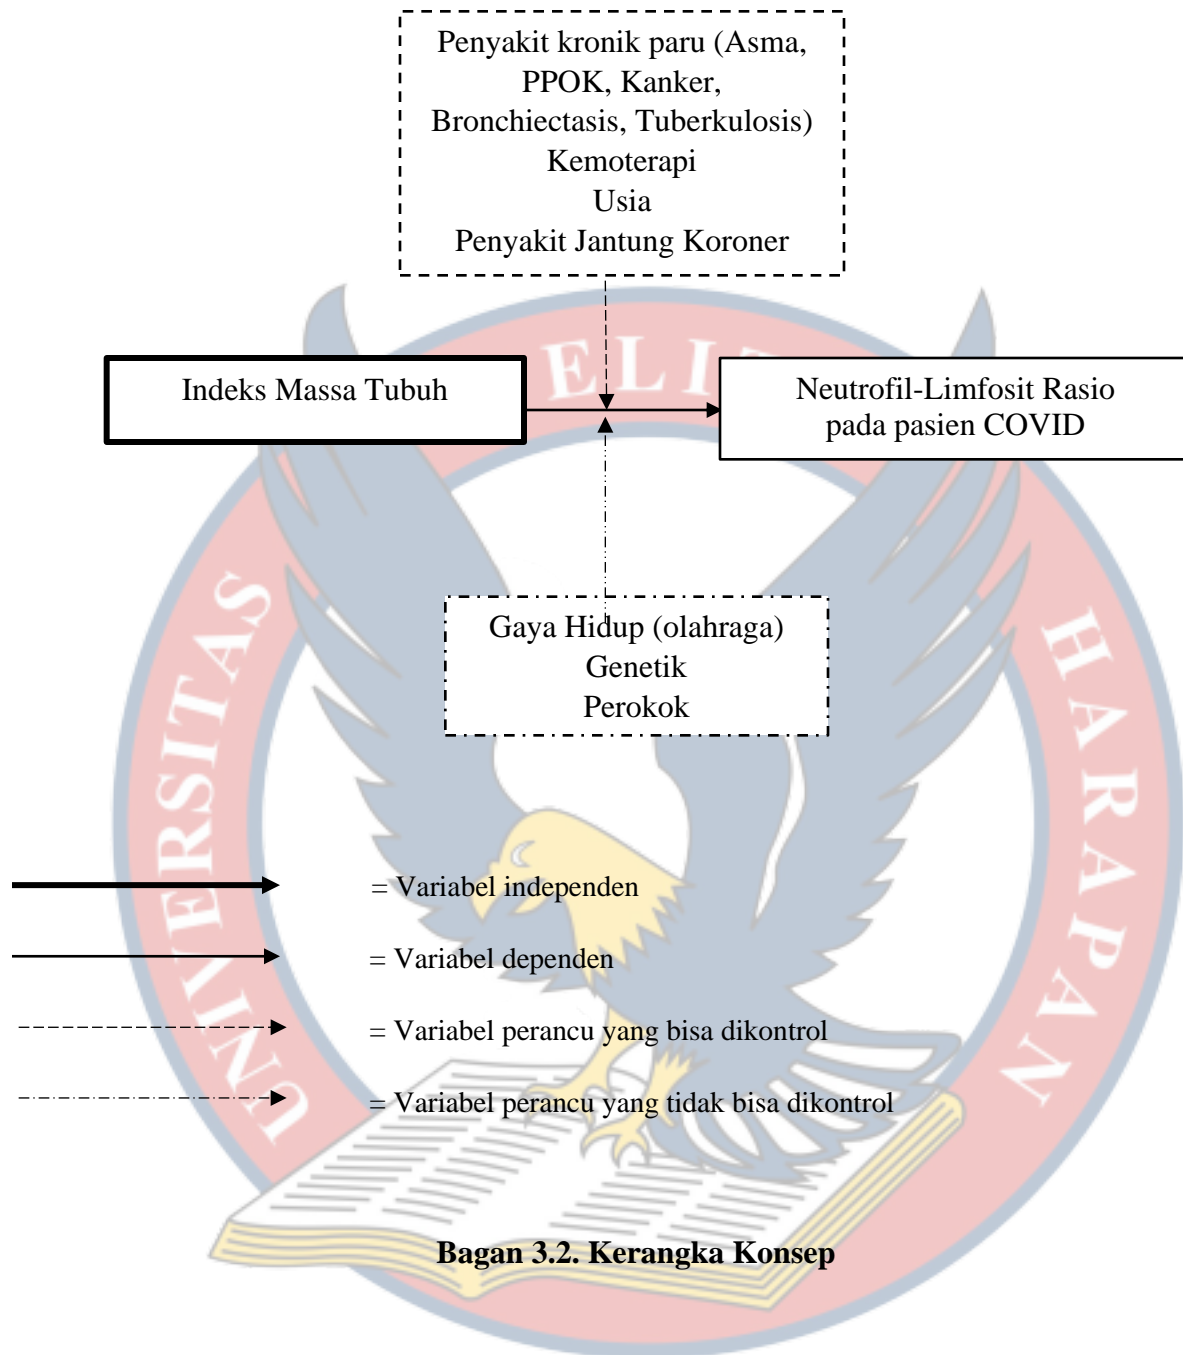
Penyakit kronik paru (Asma, PPOK, Kanker, Bronchiectasis, Tuberkulosis)
Kemoterapi
Usia
Penyakit Jantung Koroner

Indeks Massa Tubuh

Neutrofil-Limfosit Rasio pada pasien COVID

Gaya Hidup (olahraga)
Genetik
Perokok

= Variabel independen

= Variabel dependen

= Variabel perancu yang bisa dikontrol

= Variabel perancu yang tidak bisa dikontrol

UNIVERSITAS PELITA HARAPAN

Bagan 3.2. Kerangka Konsep